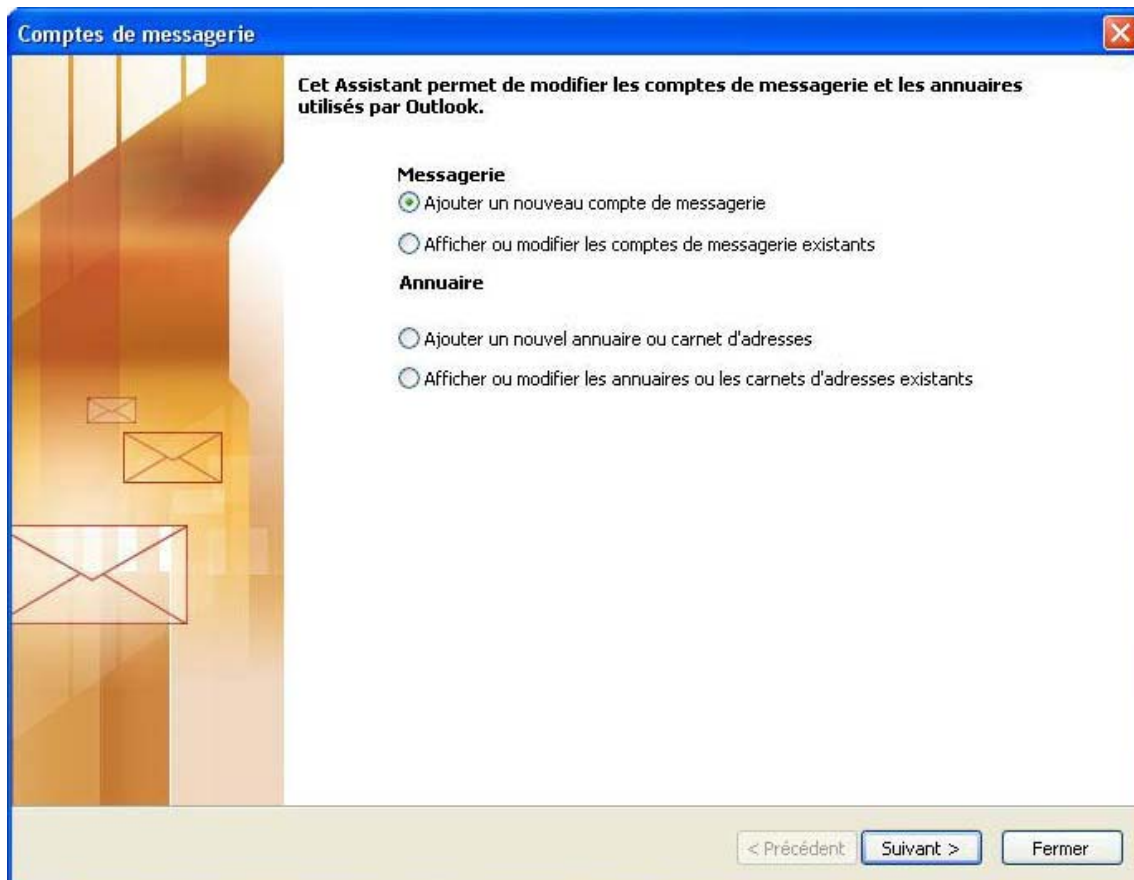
Comptes de messagerie

Cet Assistant permet de modifier les comptes de messagerie et les annuaires utilisés par Outlook.

Messagerie

Ajouter un nouveau compte de messagerie

Afficher ou modifier les comptes de messagerie existants

Annuaire

Ajouter un nouvel annuaire ou carnet d'adresses

Afficher ou modifier les annuaires ou les carnets d'adresses existants

< Précédent | Suivant > | Fermer